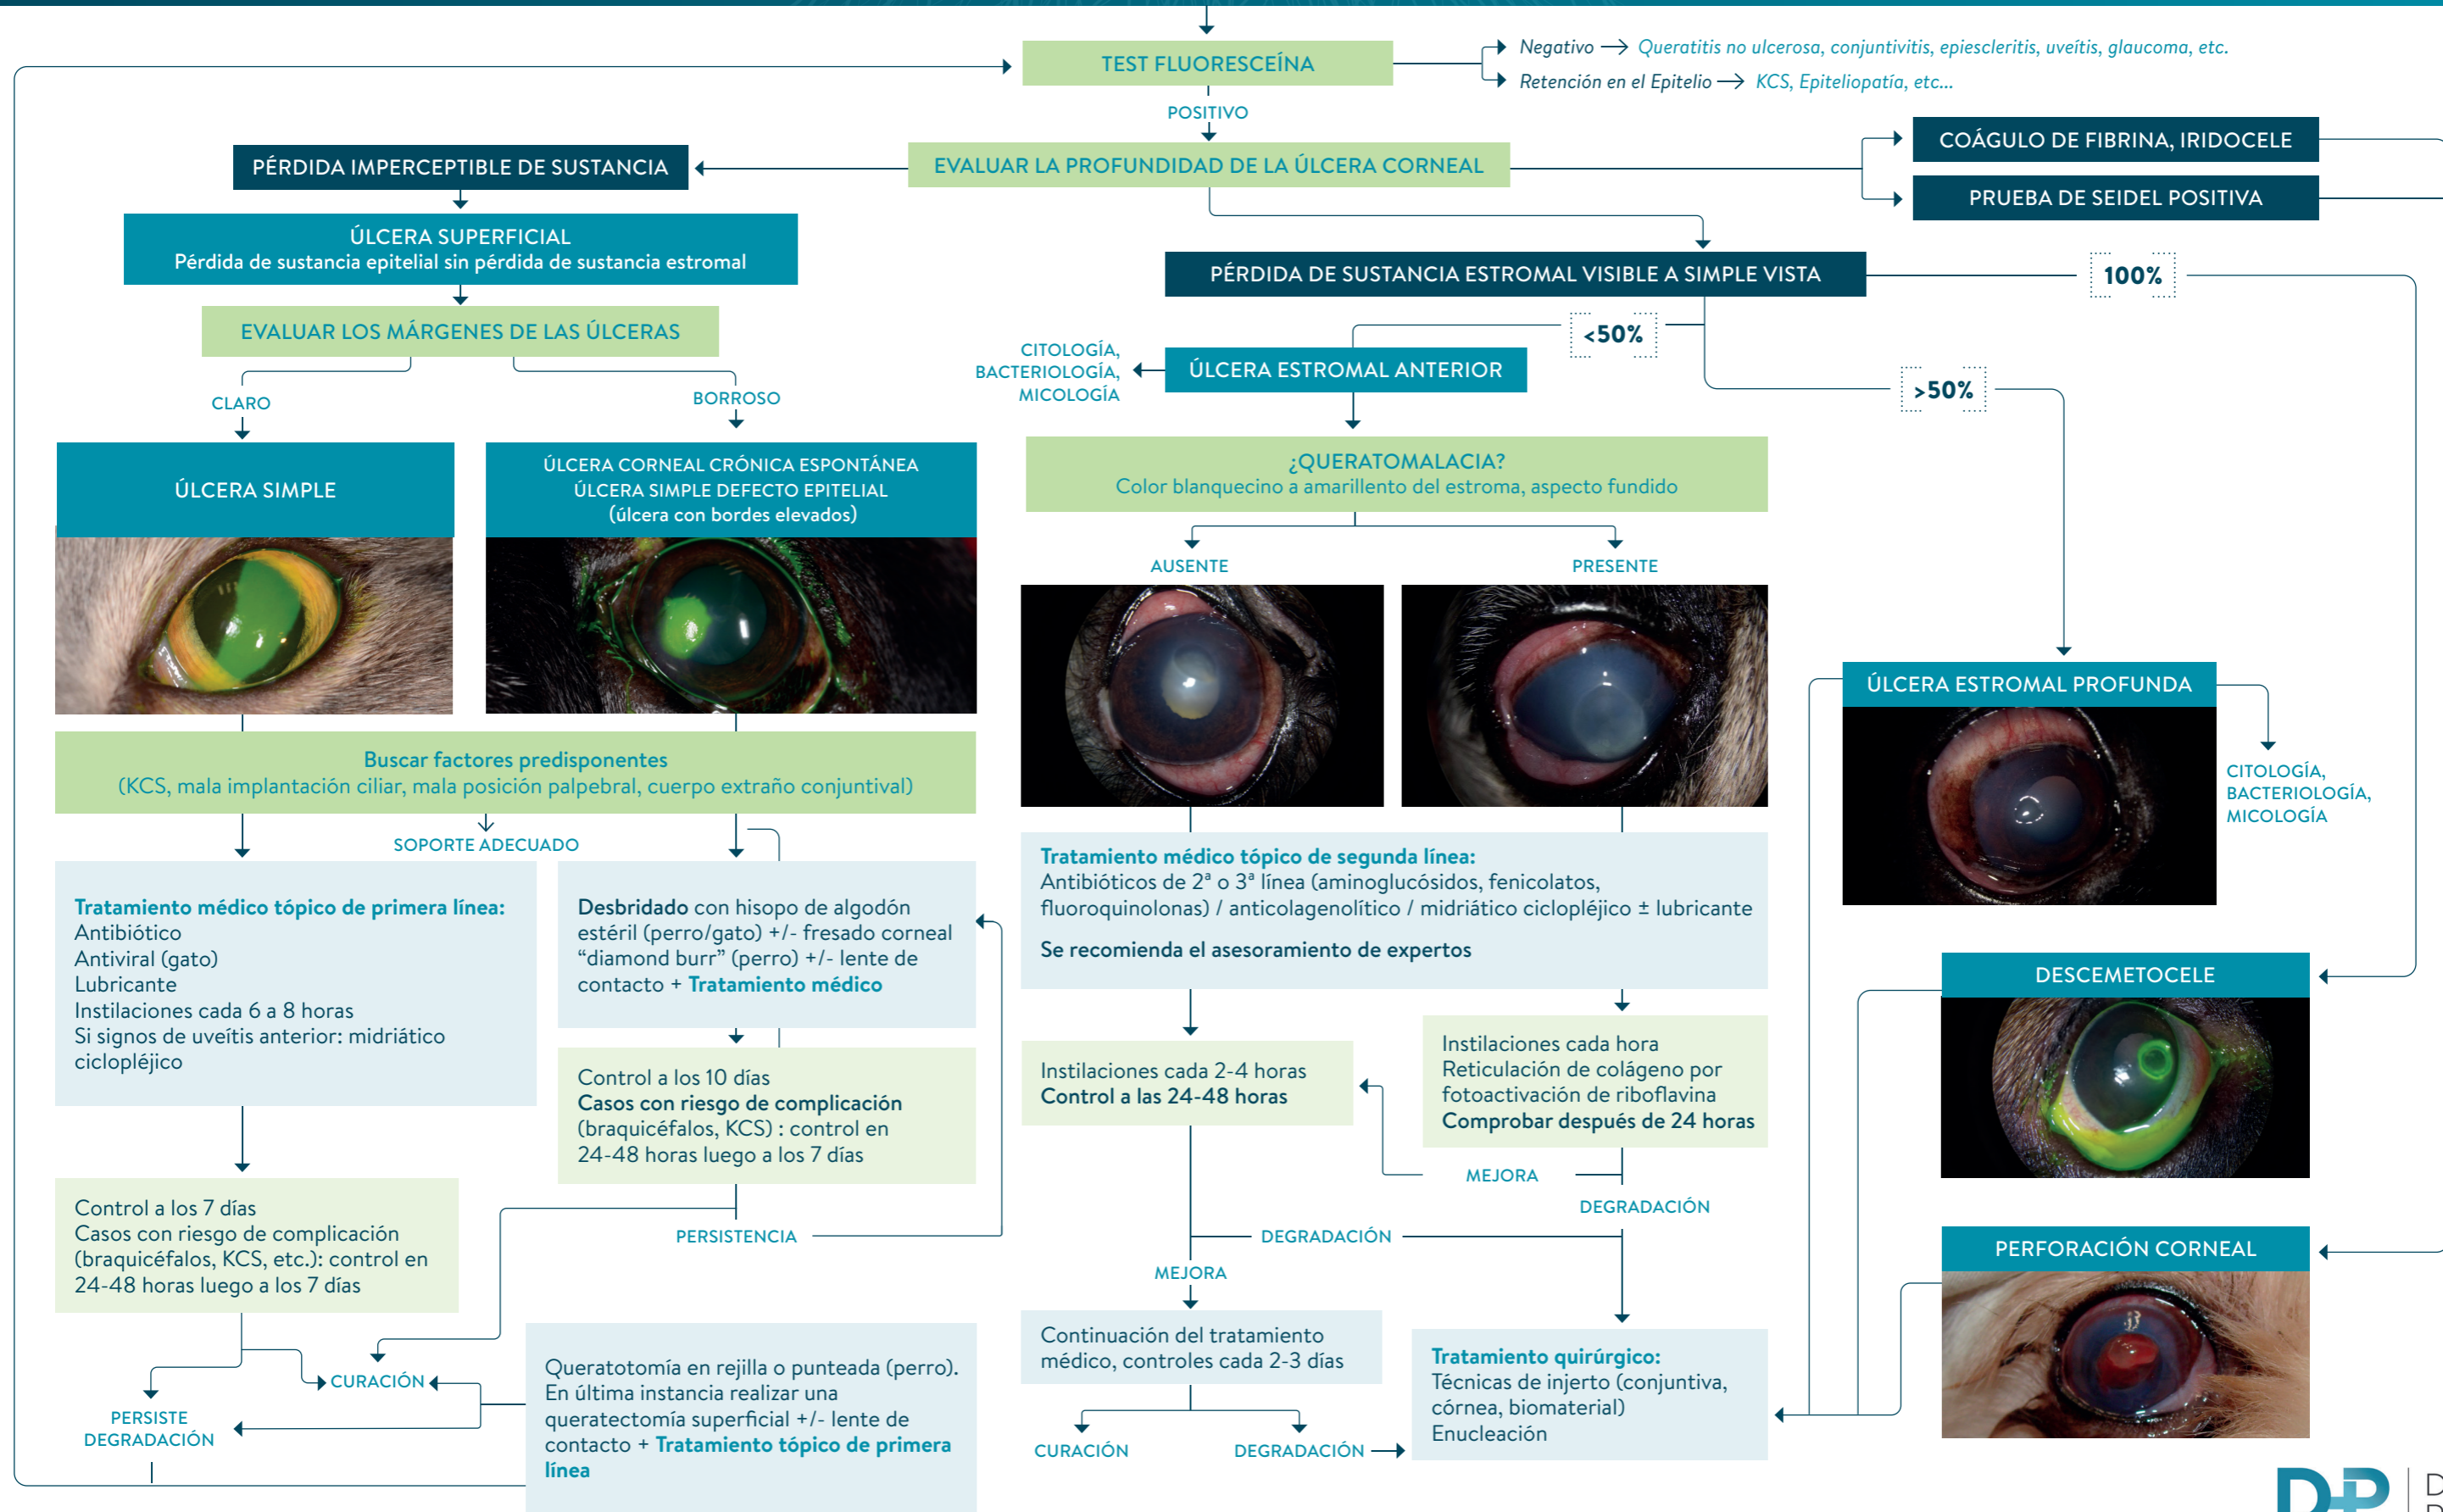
TEST FLUORESCEÍNA

Negativo → Queratitis no ulcerosa, conjuntivitis, epiescleritis, uveítis, glaucoma, etc.
Retención en el Epitelio → KCS, Epiteliopatía, etc...

POSITIVO

EVALUAR LA PROFUNDIDAD DE LA ÚLCERA CORNEAL

PÉRDIDA IMPERCEPTIBLE DE SUSTANCIA

COÁGULO DE FIBRINA, IRIDOCELE

PRUEBA DE SEIDEL POSITIVA

ÚLCERA SUPERFICIAL
Pérdida de sustancia epitelial sin pérdida de sustancia estromal

PÉRDIDA DE SUSTANCIA ESTROMAL VISIBLE A SIMPLE VISTA

100%

EVALUAR LOS MÁRGENES DE LAS ÚLCERAS

<50%

CITOLOGÍA, BACTERIOLOGÍA, MICOLOGÍA

ÚLCERA ESTROMAL ANTERIOR

>50%

CLARO

BORROSO

ÚLCERA SIMPLE

ÚLCERA CORNEAL CRÓNICA ESPONTÁNEA
ÚLCERA SIMPLE DEFECTO EPITELIAL
(úlcera con bordes elevados)

¿QUERATOMALACIA?
Color blanquecino a amarillento del estroma, aspecto fundido

AUSENTE

PRESENTE

ÚLCERA ESTROMAL PROFUNDA

CITOLOGÍA, BACTERIOLOGÍA, MICOLOGÍA

Buscar factores predisponentes
(KCS, mala implantación ciliar, mala posición palpebral, cuerpo extraño conjuntival)

SOPORTE ADECUADO

Tratamiento médico tópico de primera línea:
Antibiótico
Antiviral (gato)
Lubricante
Instilaciones cada 6 a 8 horas
Si signos de uveítis anterior: midriático ciclopléjico

Desbridado con hisopo de algodón estéril (perro/gato) +/- fresado corneal "diamond burr" (perro) +/- lente de contacto + Tratamiento médico

Tratamiento médico tópico de segunda línea:
Antibióticos de 2ª o 3ª línea (aminoglucósidos, fenicolatos, fluoroquinolonas) / anticolagenolítico / midriático ciclopléjico ± lubricante

Se recomienda el asesoramiento de expertos

DESCEMETOCELE

Control a los 10 días
Casos con riesgo de complicación (braquicéfalos, KCS) : control en 24-48 horas luego a los 7 días

Instilaciones cada hora
Reticulación de colágeno por fotoactivación de riboflavina
Comprobar después de 24 horas

Instilaciones cada 2-4 horas
Control a las 24-48 horas

MEJORA

DEGRADACIÓN

Control a los 7 días
Casos con riesgo de complicación (braquicéfalos, KCS, etc.): control en 24-48 horas luego a los 7 días

PERSISTENCIA

DEGRADACIÓN

PERFORACIÓN CORNEAL

MEJORA

CURACIÓN

PERSISTE DEGRADACIÓN

Queratotomía en rejilla o punteada (perro). En última instancia realizar una queratectomía superficial +/- lente de contacto + Tratamiento tópico de primera línea

Continuación del tratamiento médico, controles cada 2-3 días

Tratamiento quirúrgico:
Técnicas de injerto (conjuntiva, córnea, biomaterial)
Enucleación

CURACIÓN

DEGRADACIÓN